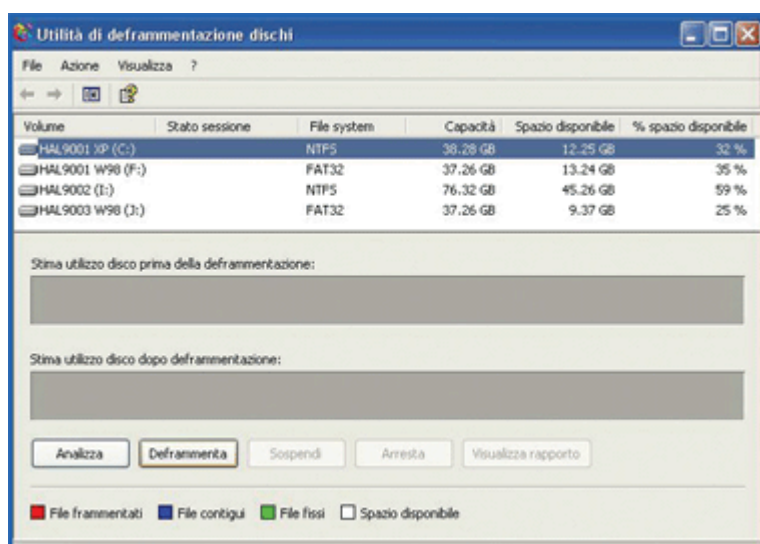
Utilità di deframmentazione dischi

File Azione Visualizza ?

| Volume | Stato sessione | File system | Capacità | Spazio disponibile | % spazio disponibile |
|---|---|---|---|---|---|
| HAL9001 XP (C:) | | NTFS | 38.28 GB | 12.25 GB | 32 % |
| HAL9001 W98 (F:) | | FAT32 | 37.26 GB | 13.24 GB | 35 % |
| HAL9002 (I:) | | NTFS | 76.32 GB | 45.26 GB | 59 % |
| HAL9003 W98 (J:) | | FAT32 | 37.26 GB | 9.37 GB | 25 % |

Stima utilizzo disco prima della deframmentazione:

Stima utilizzo disco dopo deframmentazione:

Analizza Deframmenta Sospendi Arresta Visualizza rapporto

File frammentati File contigui File fissi Spazio disponibile